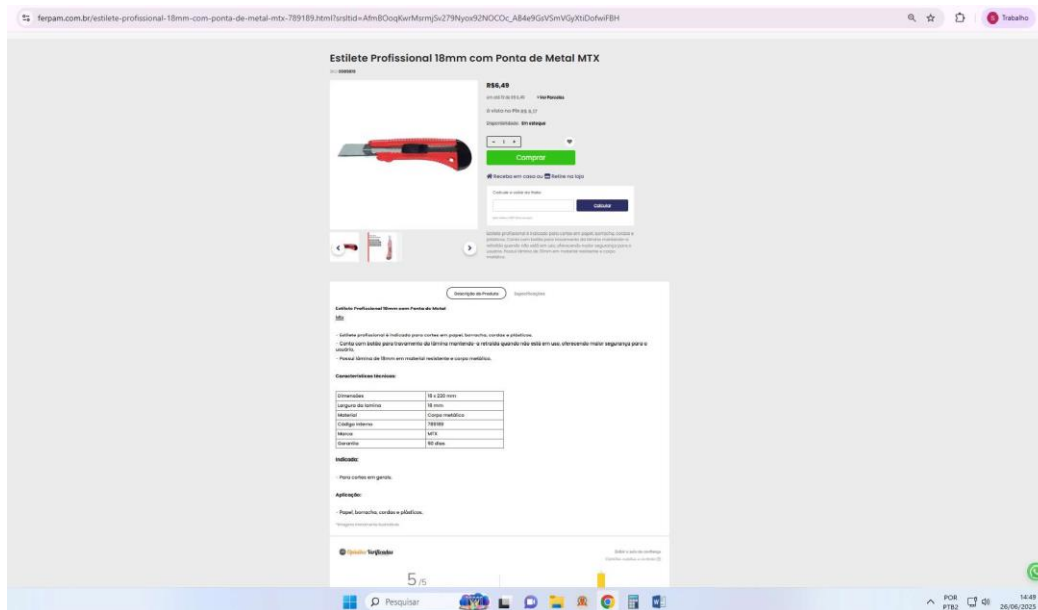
ferpam.com.br/estilete-profissional-18mm-com-ponta-de-metal-mtx-789189.html?srsltid=AfmBOoqKwrMsrmjSv279Nyox92NOCOc_A84e9GsVSmVGyXtiDofwiFBH

Trabalho

Estilete Profissional 18mm com Ponta de Metal MTX

R$6,49

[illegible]

Comprar

Receba em casa ou Retire na loja

Calcular

Descrição do Produto    Especificações

Estilete Profissional 18mm com Ponta de Metal MTX

- Estilete profissional é indicado para cortes em papel, borracha, cordas e plásticos.

- Conta com botão para travamento da lâmina mantendo-a retraída quando não está em uso, oferecendo maior segurança para o usuário.

- Possui lâmina de 18mm em material resistente e corpo metálico.

Características técnicas:

| Dimensões | 18 x 220 mm |
|---|---|
| Largura da lâmina | 18 mm |
| Material | Corpo metálico |
| Código interno | 789189 |
| Marca | MTX |
| Garantia | 90 dias |

Indicado:

- Para cortes em geral.

Aplicação:

- Papel, borracha, cordas e plásticos.

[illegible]

Opiniões Verificadas

5/5

Pesquisar

POR PTB2 14:49 26/06/2025